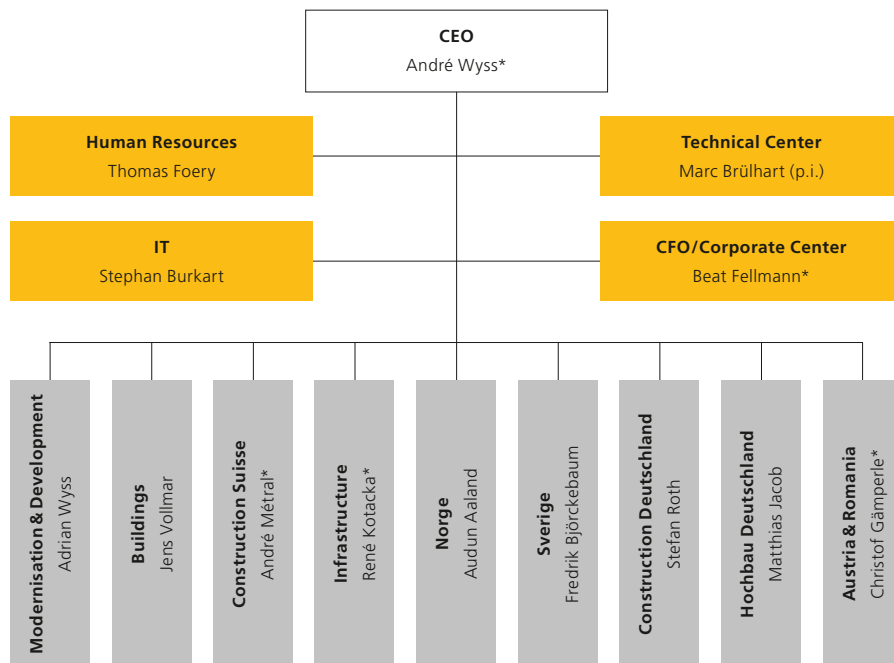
CEO
André Wyss*

Human Resources
Thomas Foery

Technical Center
Marc Brülhart (p.i.)

IT
Stephan Burkart

CFO/Corporate Center
Beat Fellmann*

Modernisation & Development
Adrian Wyss

Buildings
Jens Vollmar

Construction Suisse
André Métral*

Infrastructure
René Kotacka*

Norge
Audun Aaland

Sverige
Fredrik Björckebaum

Construction Deutschland
Stefan Roth

Hochbau Deutschland
Matthias Jacob

Austria & Romania
Christof Gämperle*